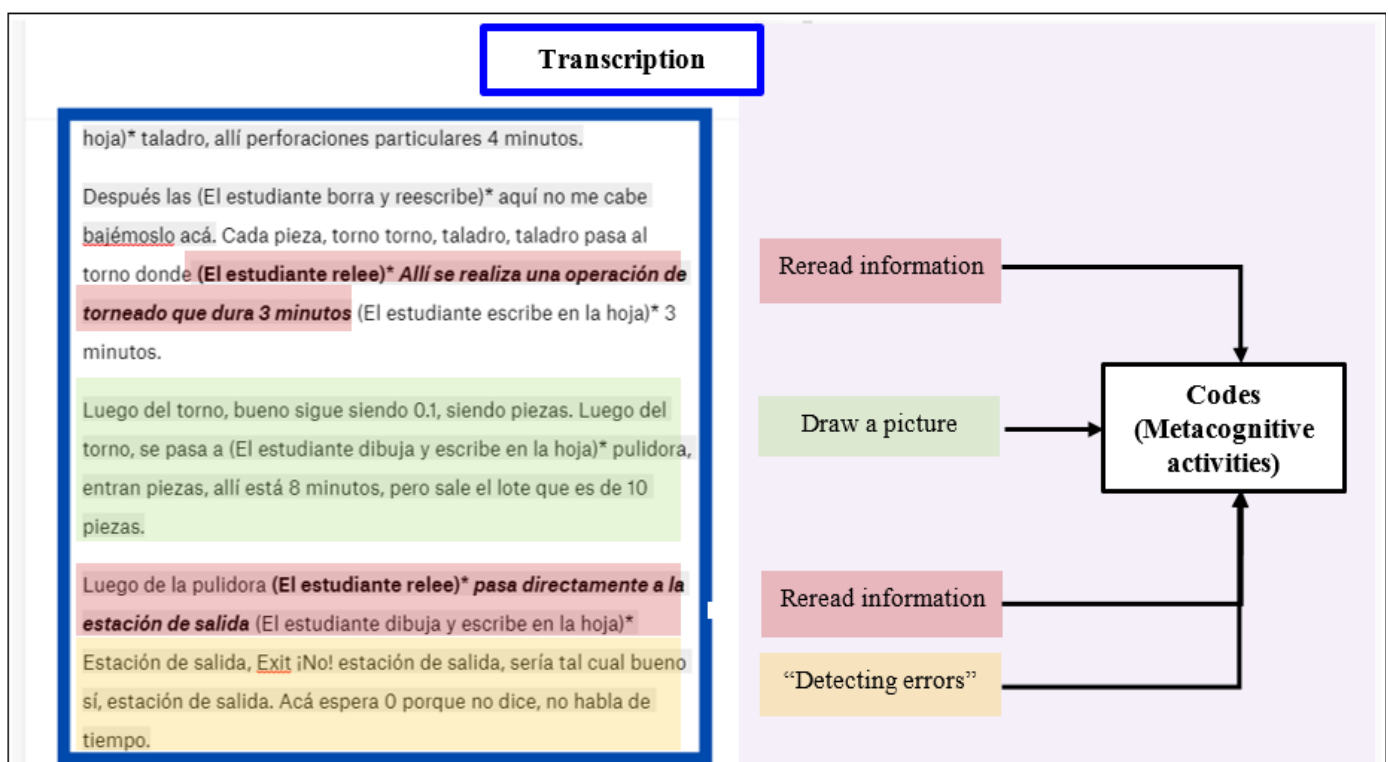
Transcription

hoja)* taladro, allí perforaciones particulares 4 minutos.

Después las (El estudiante borra y reescribe)* aquí no me cabe bajémoslo acá. Cada pieza, torno torno, taladro, taladro pasa al torno donde **(El estudiante relee)*** ***Allí se realiza una operación de torneado que dura 3 minutos*** (El estudiante escribe en la hoja)* 3 minutos.

Luego del torno, bueno sigue siendo 0.1, siendo piezas. Luego del torno, se pasa a (El estudiante dibuja y escribe en la hoja)* pulidora, entran piezas, allí está 8 minutos, pero sale el lote que es de 10 piezas.

Luego de la pulidora **(El estudiante relee)*** ***pasa directamente a la estación de salida*** (El estudiante dibuja y escribe en la hoja)*

Estación de salida, Exit ¡No! estación de salida, sería tal cual bueno sí, estación de salida. Acá espera 0 porque no dice, no habla de tiempo.

Reread information

Draw a picture

Reread information

"Detecting errors"

Codes (Metacognitive activities)